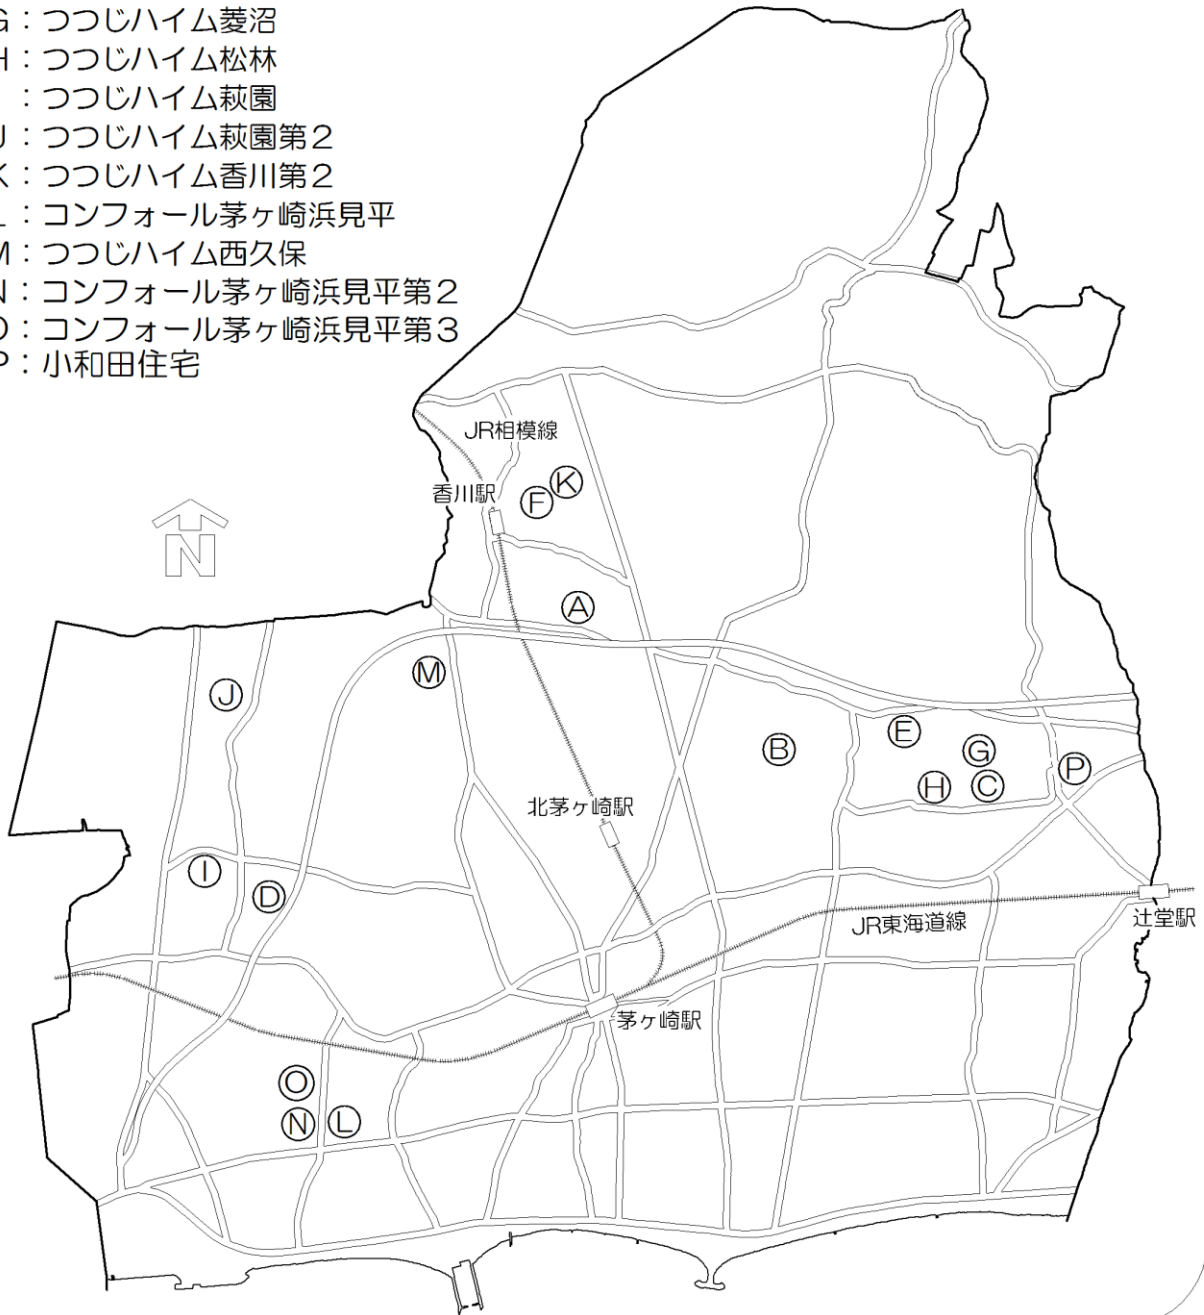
G：つつじハイム菱沼
H：つつじハイム松林
：つつじハイム萩園
J：つつじハイム萩園第2
K：つつじハイム香川第2
L：コンフォール茅ヶ崎浜見平
M：つつじハイム西久保
N：コンフォール茅ヶ崎浜見平第2
O：コンフォール茅ヶ崎浜見平第3
P：小和田住宅

JR相模線
香川駅
F K
N
A
M
J
E
B
G
H C
P
北茅ヶ崎駅
I
D
JR東海道線
辻堂駅
茅ヶ崎駅
O
N L